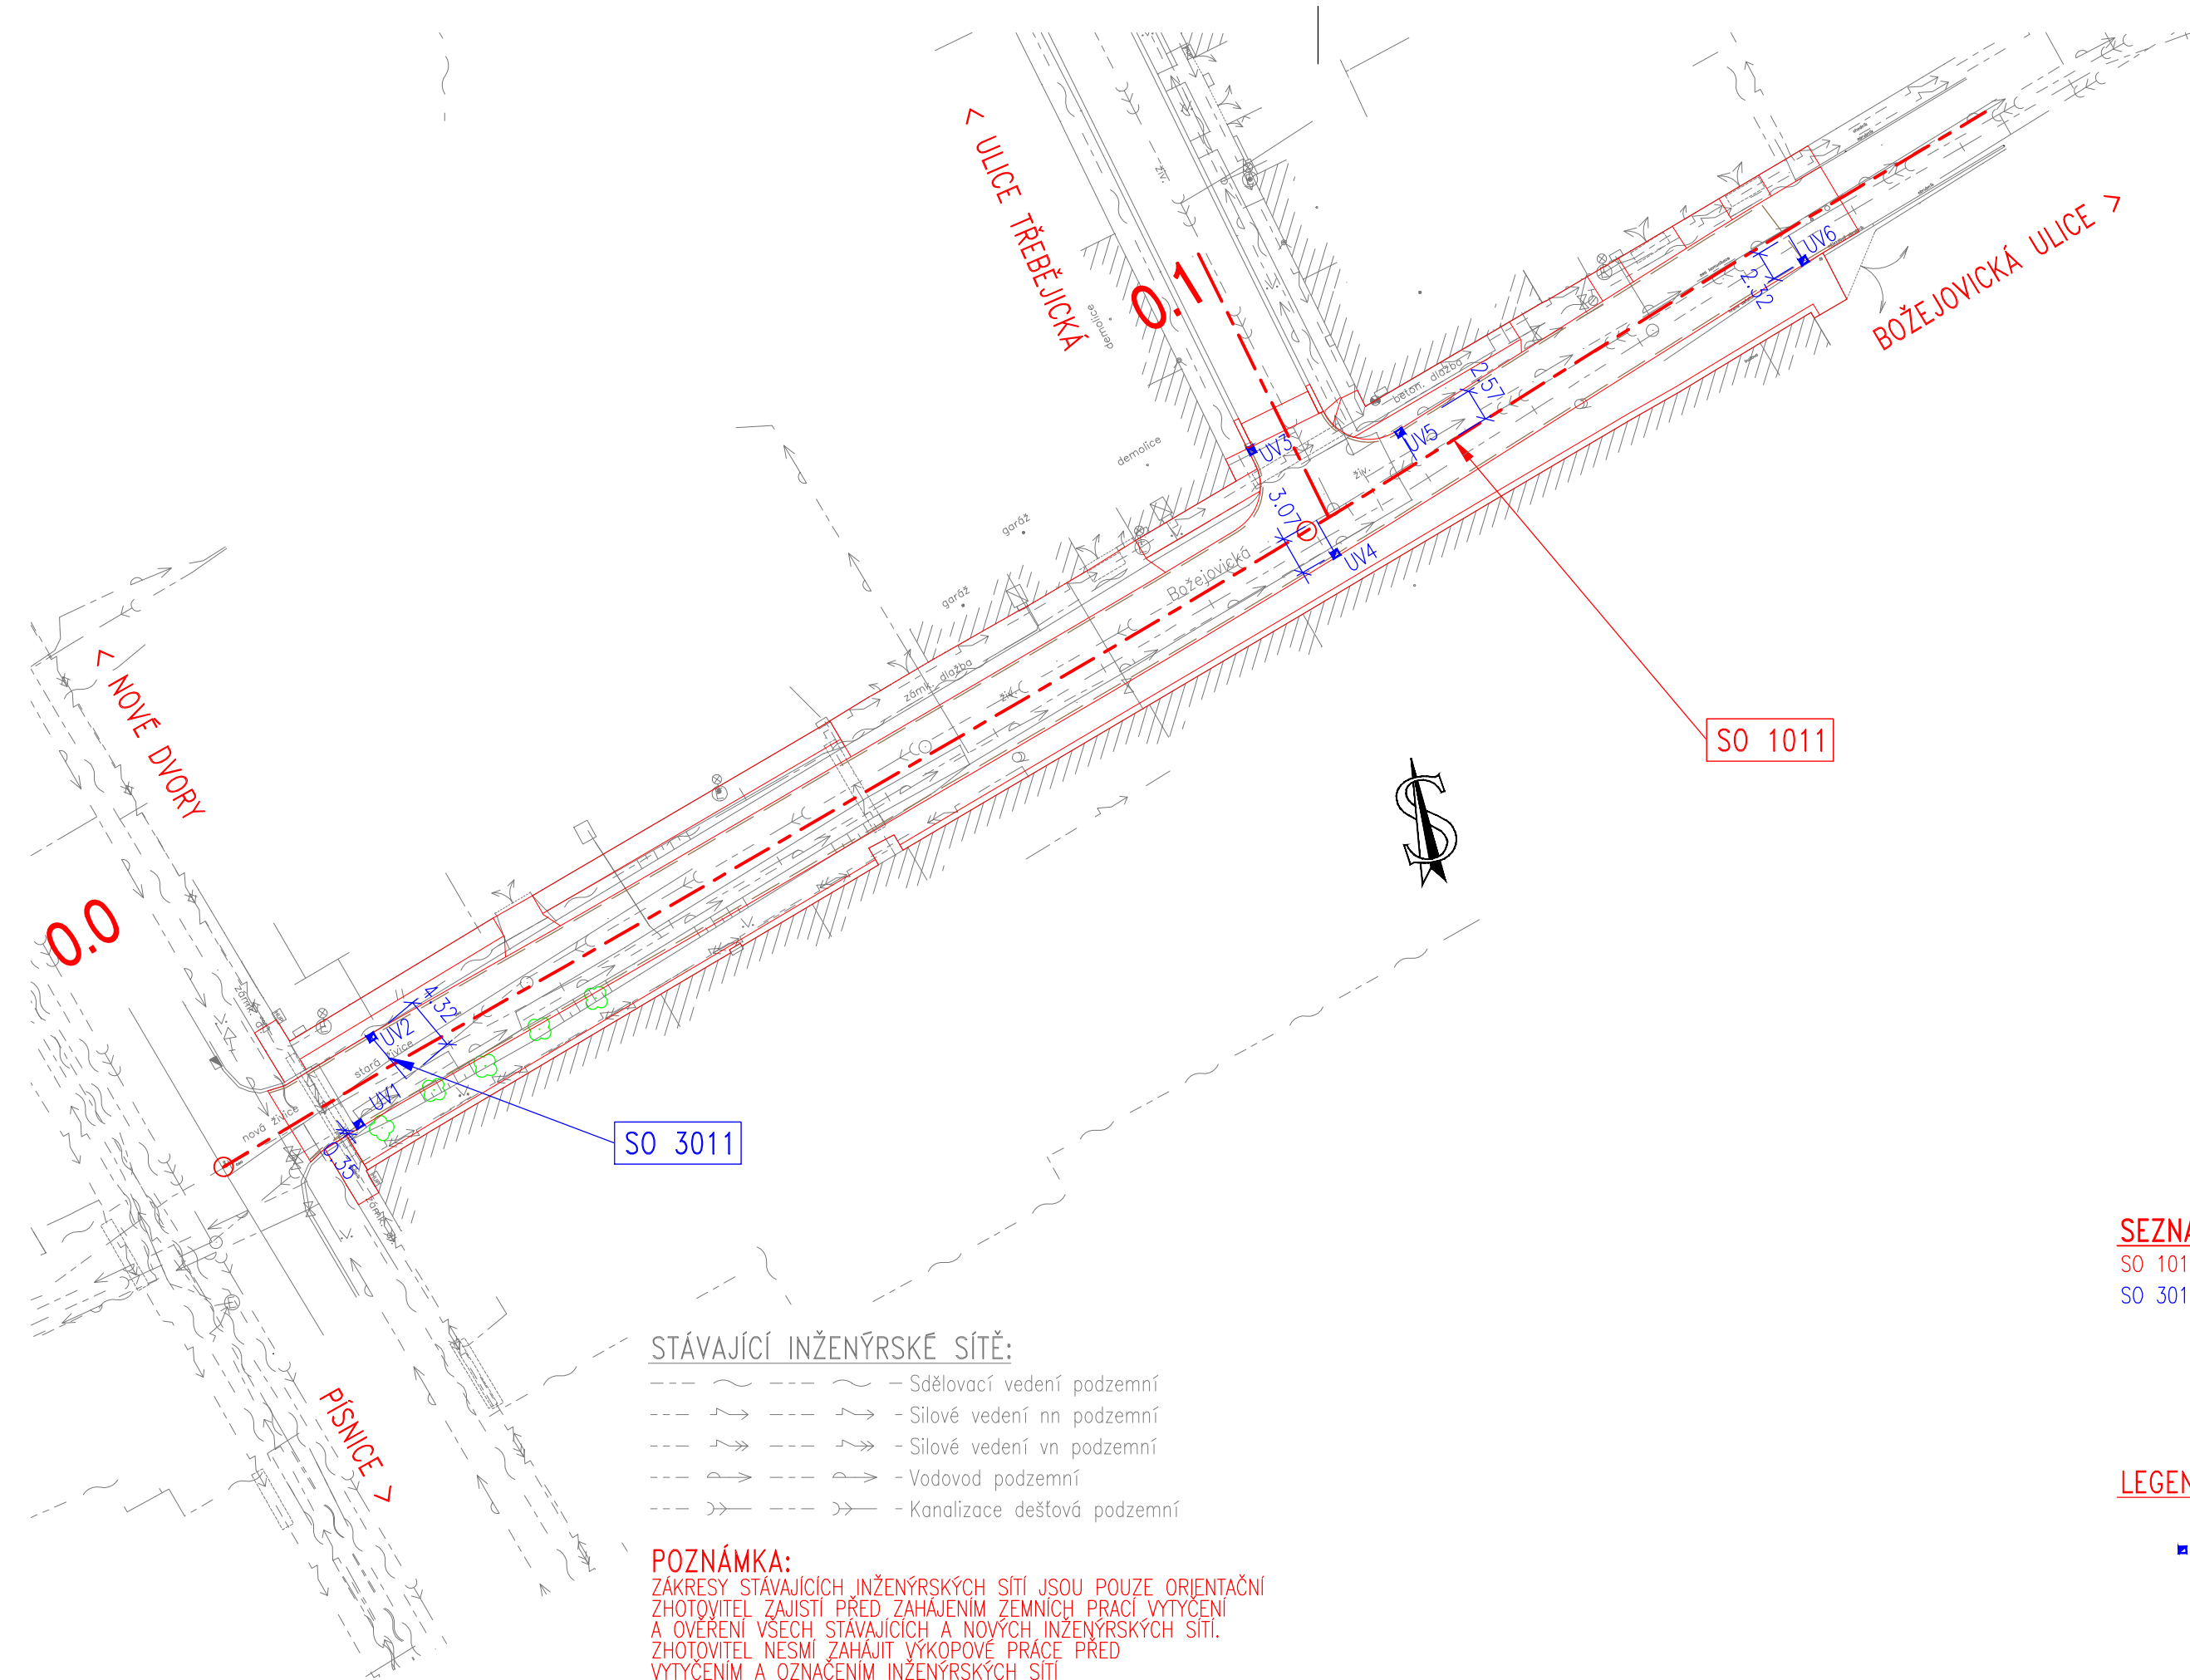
< ULICE TŘEBĚJICKÁ

0.1

BOŽEJOVICKÁ ULICE >

< NOVÉ DVORY

0.0

PÍSNICE >

živ.

demolice

demolice

garáž

garáž

beton. dlažba

zámk. dlažba

Božejovická

živ.

živ.

stará silnice

nová silnice

zámk.

zámk.

UV1

UV2

UV3

UV4

UV5

UV6

4.32

3.07

2.57

2.32

0.35

SO 1011

SO 3011

STÁVAJÍCÍ INŽENÝRSKÉ SÍTĚ:

- Sdělovací vedení podzemní
- Silové vedení nn podzemní
- Silové vedení vn podzemní
- Vodovod podzemní
- Kanalizace dešťová podzemní

POZNÁMKA:
ZÁKRESY STÁVAJÍCÍCH INŽENÝRSKÝCH SÍTÍ JSOU POUZE ORIENTAČNÍ
ZHOTOVITEL ZAJISTÍ PŘED ZAHÁJENÍM ZEMNÍCH PRACÍ VYTYČENÍ
A OVĚŘENÍ VŠECH STÁVAJÍCÍCH A NOVÝCH INŽENÝRSKÝCH SÍTÍ.
ZHOTOVITEL NESMÍ ZAHÁJIT VÝKOPOVÉ PRÁCE PŘED
VYTYČENÍM A OZNAČENÍM INŽENÝRSKÝCH SÍTÍ

SEZNA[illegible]
SO 101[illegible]
SO 301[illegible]

LEGEN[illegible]